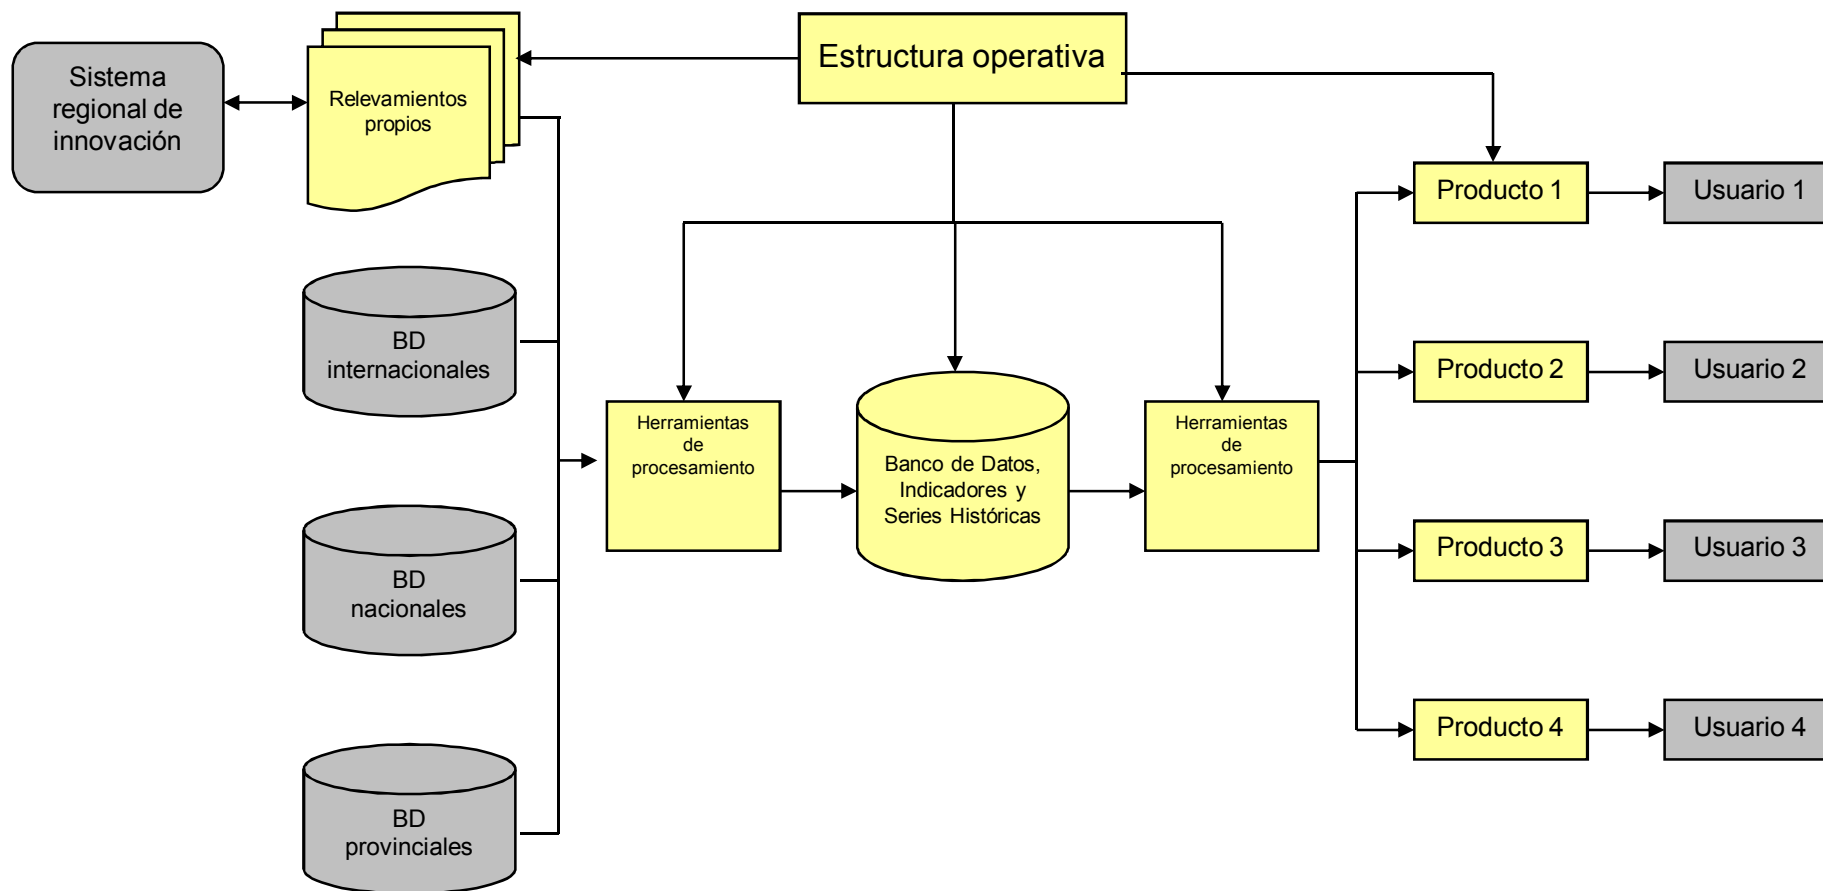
Sistema regional de innovación

Relevamientos propios

Estructura operativa

BD internacionales

BD nacionales

BD provinciales

Herramientas de procesamiento

Banco de Datos, Indicadores y Series Históricas

Herramientas de procesamiento

Producto 1

Usuario 1

Producto 2

Usuario 2

Producto 3

Usuario 3

Producto 4

Usuario 4